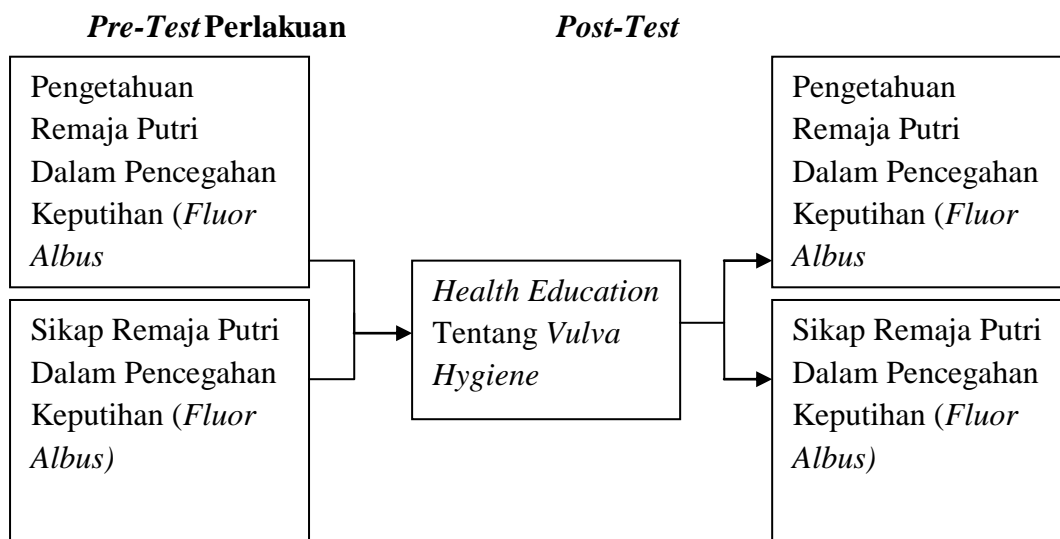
*Pre-Test* **Perlakuan** *Post-Test*

Pengetahuan Remaja Putri Dalam Pencegahan Keputihan (*Fluor Albus*

Sikap Remaja Putri Dalam Pencegahan Keputihan (*Fluor Albus)*

*Health Education* Tentang *Vulva Hygiene*

Pengetahuan Remaja Putri Dalam Pencegahan Keputihan (*Fluor Albus*

Sikap Remaja Putri Dalam Pencegahan Keputihan (*Fluor Albus)*